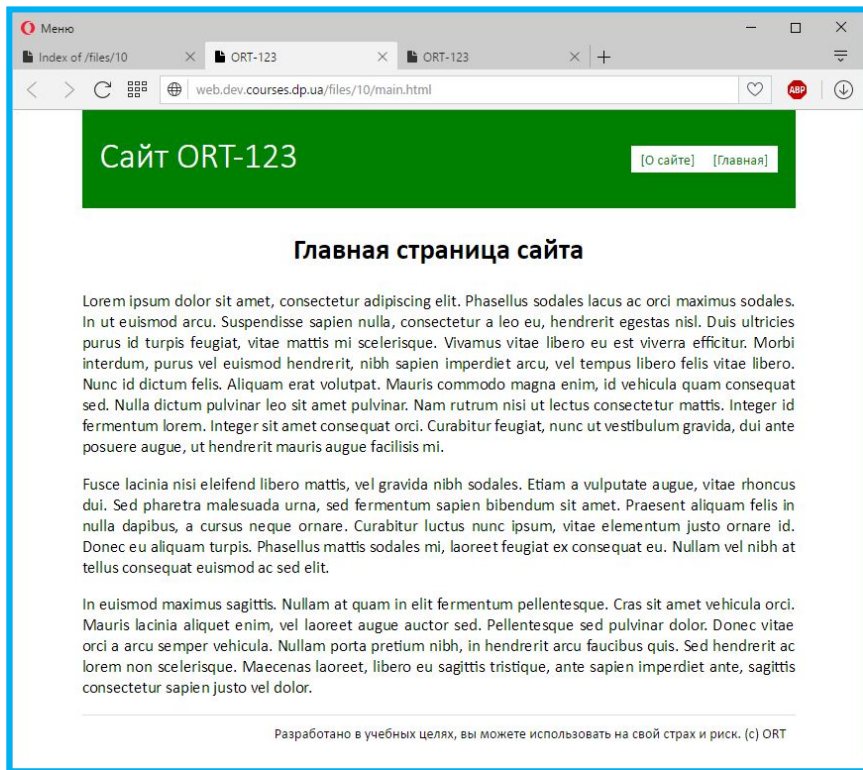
Меню

Index of /files/10

ORT-123

ORT-123

web.dev.courses.dp.ua/files/10/main.html

Сайт ORT-123

[О сайте] [Главная]

Главная страница сайта

Lorem ipsum dolor sit amet, consectetur adipiscing elit. Phasellus sodales lacus ac orci maximus sodales. In ut euismod arcu. Suspendisse sapien nulla, consectetur a leo eu, hendrerit egestas nisl. Duis ultricies purus id turpis feugiat, vitae mattis mi scelerisque. Vivamus vitae libero eu est viverra efficitur. Morbi interdum, purus vel euismod hendrerit, nibh sapien imperdiet arcu, vel tempus libero felis vitae libero. Nunc id dictum felis. Aliquam erat volutpat. Mauris commodo magna enim, id vehicula quam consequat sed. Nulla dictum pulvinar leo sit amet pulvinar. Nam rutrum nisi ut lectus consectetur mattis. Integer id fermentum lorem. Integer sit amet consequat orci. Curabitur feugiat, nunc ut vestibulum gravida, dui ante posuere augue, ut hendrerit mauris augue facilisis mi.

Fusce lacinia nisi eleifend libero mattis, vel gravida nibh sodales. Etiam a vulputate augue, vitae rhoncus dui. Sed pharetra malesuada urna, sed fermentum sapien bibendum sit amet. Praesent aliquam felis in nulla dapibus, a cursus neque ornare. Curabitur luctus nunc ipsum, vitae elementum justo ornare id. Donec eu aliquam turpis. Phasellus mattis sodales mi, laoreet feugiat ex consequat eu. Nullam vel nibh at tellus consequat euismod ac sed elit.

In euismod maximus sagittis. Nullam at quam in elit fermentum pellentesque. Cras sit amet vehicula orci. Mauris lacinia aliquet enim, vel laoreet augue auctor sed. Pellentesque sed pulvinar dolor. Donec vitae orci a arcu semper vehicula. Nullam porta pretium nibh, in hendrerit arcu faucibus quis. Sed hendrerit ac lorem non scelerisque. Maecenas laoreet, libero eu sagittis tristique, ante sapien imperdiet ante, sagittis consectetur sapien justo vel dolor.

Разработано в учебных целях, вы можете использовать на свой страх и риск. (c) ORT